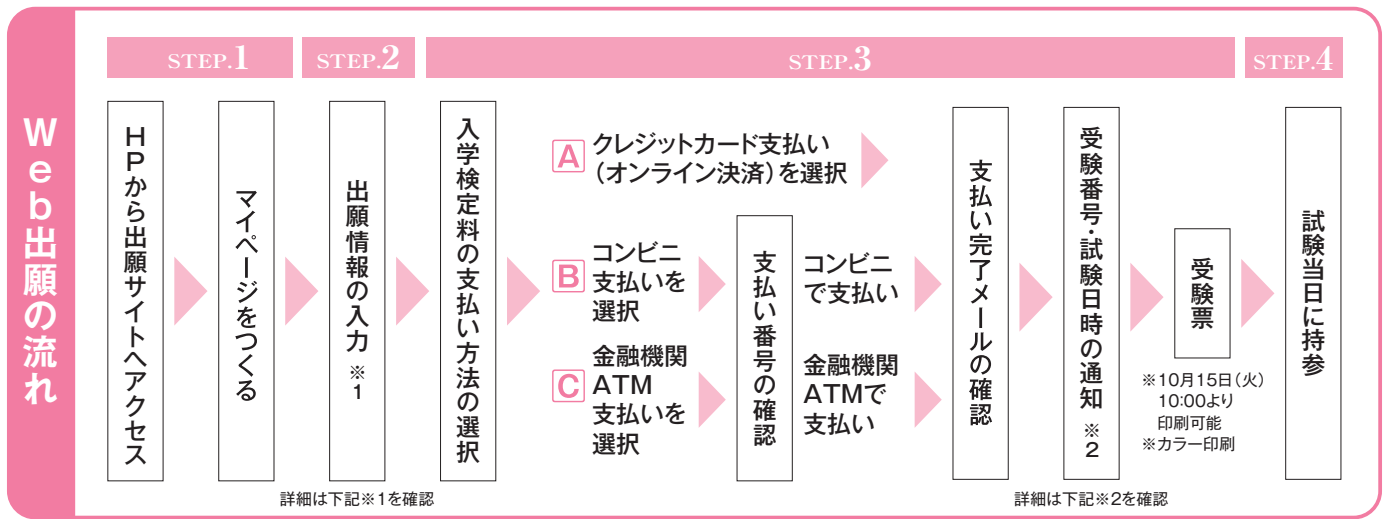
Web出願の流れ

STEP.1

STEP.2

STEP.3

STEP.4

HPから出願サイトへアクセス

マイページをつくる

出願情報の入力 ※1

入学検定料の支払い方法の選択

A クレジットカード支払い(オンライン決済)を選択

B コンビニ支払いを選択

C 金融機関ATM支払いを選択

支払い番号の確認

コンビニで支払い

金融機関ATMで支払い

支払い完了メールの確認

受験番号・試験日時の通知 ※2

受験票

※10月15日(火)10:00より印刷可能
※カラー印刷

試験当日に持参

詳細は下記※1を確認

詳細は下記※2を確認